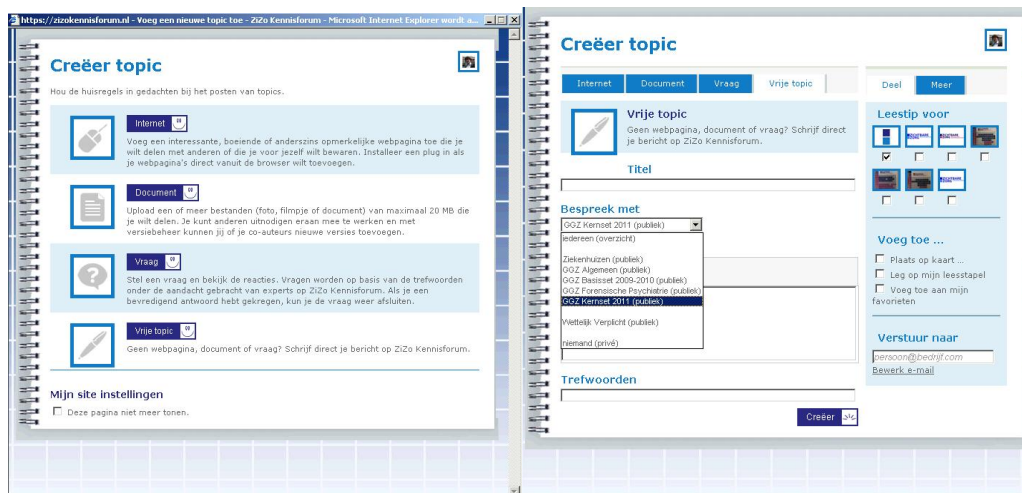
https://zizokennisforum.nl - Voeg een nieuwe topic toe - ZiZo Kennisforum - Microsoft Internet Explorer wordt a...

Creëer topic

Hou de huisregels in gedachten bij het posten van topics.

Internet

Voeg een interessante, boeiende of anderszins opmerkelijke webpagina toe die je wilt delen met anderen of die je voor jezelf wilt bewaren. Installeer een plug in als je webpagina's direct vanuit de browser wilt toevoegen.

Document

Upload een of meer bestanden (foto, filmpje of document) van maximaal 20 MB die je wilt delen. Je kunt anderen uitnodigen eraan mee te werken en met versiebeheer kunnen jij of je co-auteurs nieuwe versies toevoegen.

Vraag

Stel een vraag en bekijk de reacties. Vragen worden op basis van de trefwoorden onder de aandacht gebracht van experts op ZiZo Kennisforum. Als je een bevredigend antwoord hebt gekregen, kun je de vraag weer afsluiten.

Vrije topic

Geen webpagina, document of vraag? Schrijf direct je bericht op ZiZo Kennisforum.

Mijn site instellingen

Deze pagina niet meer tonen.

Creëer topic

Internet | Document | Vraag | Vrije topic

Vrije topic

Geen webpagina, document of vraag? Schrijf direct je bericht op ZiZo Kennisforum.

Titel

Bespreek met

GGZ Kernset 2011 (publiek)

iedereen (overzicht)

Ziekenhuizen (publiek)
GGZ Algemeen (publiek)
GGZ Basisset 2009-2010 (publiek)
GGZ Forensische Psychiatrie (publiek)
GGZ Kernset 2011 (publiek)

Wettelijk Verplicht (publiek)

niemand (privé)

Trefwoorden

Creëer

Deel | Meer

Leestip voor

Voeg toe ...

Plaats op kaart ...
Leg op mijn leesstapel
Voeg toe aan mijn favorieten

Verstuur naar

persoon@bedrijf.com
Bewerk e-mail